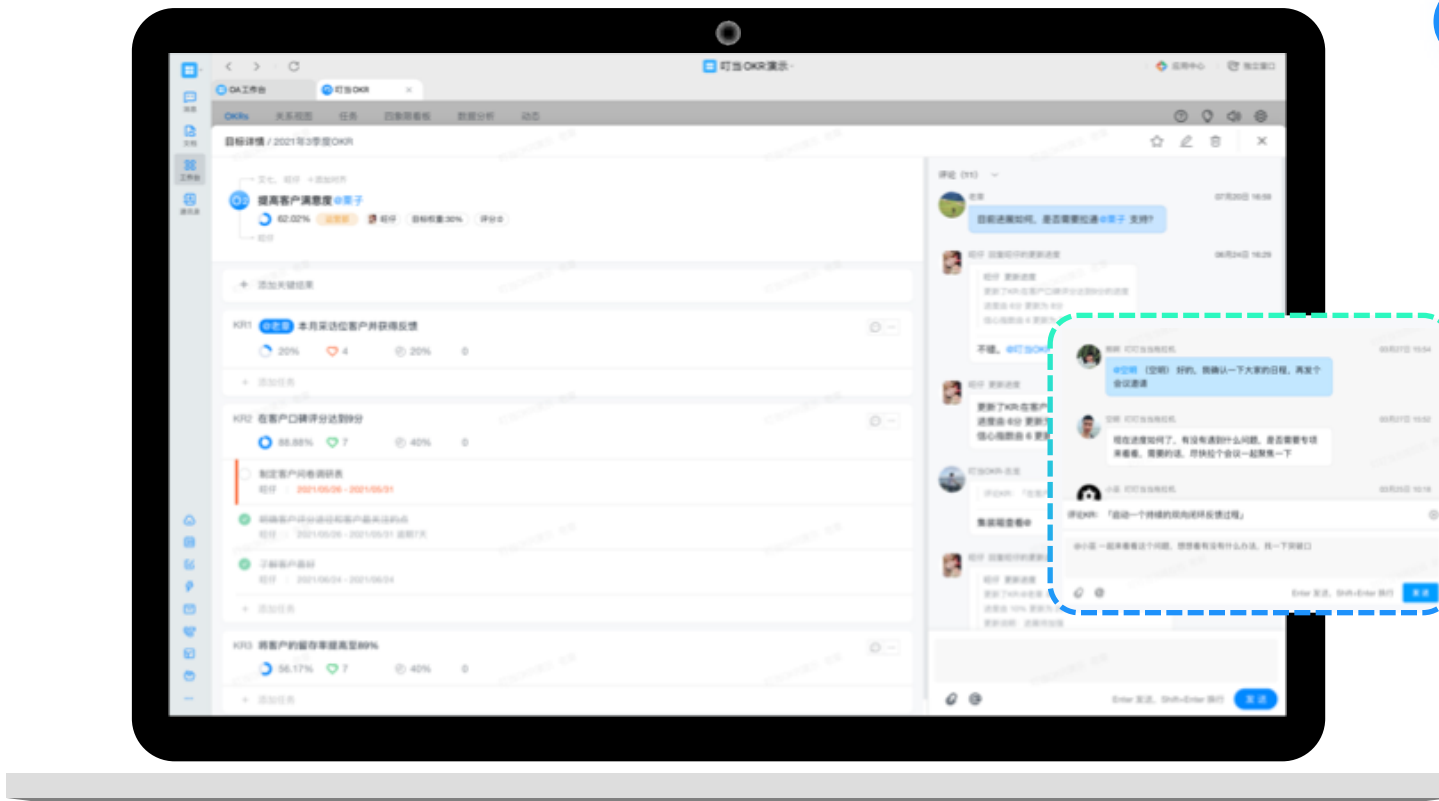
叮当OKR演示

应用中心 独立窗口

OA工作台 叮当OKR

OKRs 关系视图 任务 目标看板 数据分析 动态

目标详情 / 2021年3季度OKR

提高客户满意度 @栗子

62.02% 进展中 目标权重:30% 评分:0

添加关键结果

KR1 @老夏 本月采访位客户并获得反馈

20% 4 20% 0

添加任务

KR2 在客户口碑评分达到9分

88.88% 7 40% 0

制定客户问卷调研表

2021/05/06 - 2021/05/31

明确客户评分途径和客户最关注的点

2021/05/06 - 2021/05/31

了解客户最好

2021/06/24 - 2021/06/24

添加任务

KR3 将客户的留存率提高至80%

56.17% 7 40% 0

添加任务

评论 (11)

老夏 07月20日 16:59

目前进展如何，是否需要拉通 @栗子 支持？

06月24日 16:29

不错。@叮当OKR

集采期查看

@空明 好的，我确认一下大家的日程，再发个会议邀请

现在进度如何了，有没有遇到什么问题，是否需要专项来看看，需要的话，尽快拉个会议一起聚焦一下

评论KR: 「启动一个持续的双向沟通反馈过程」

Enter 发送, Shift+Enter 换行 发送

Enter 发送, Shift+Enter 换行 发送